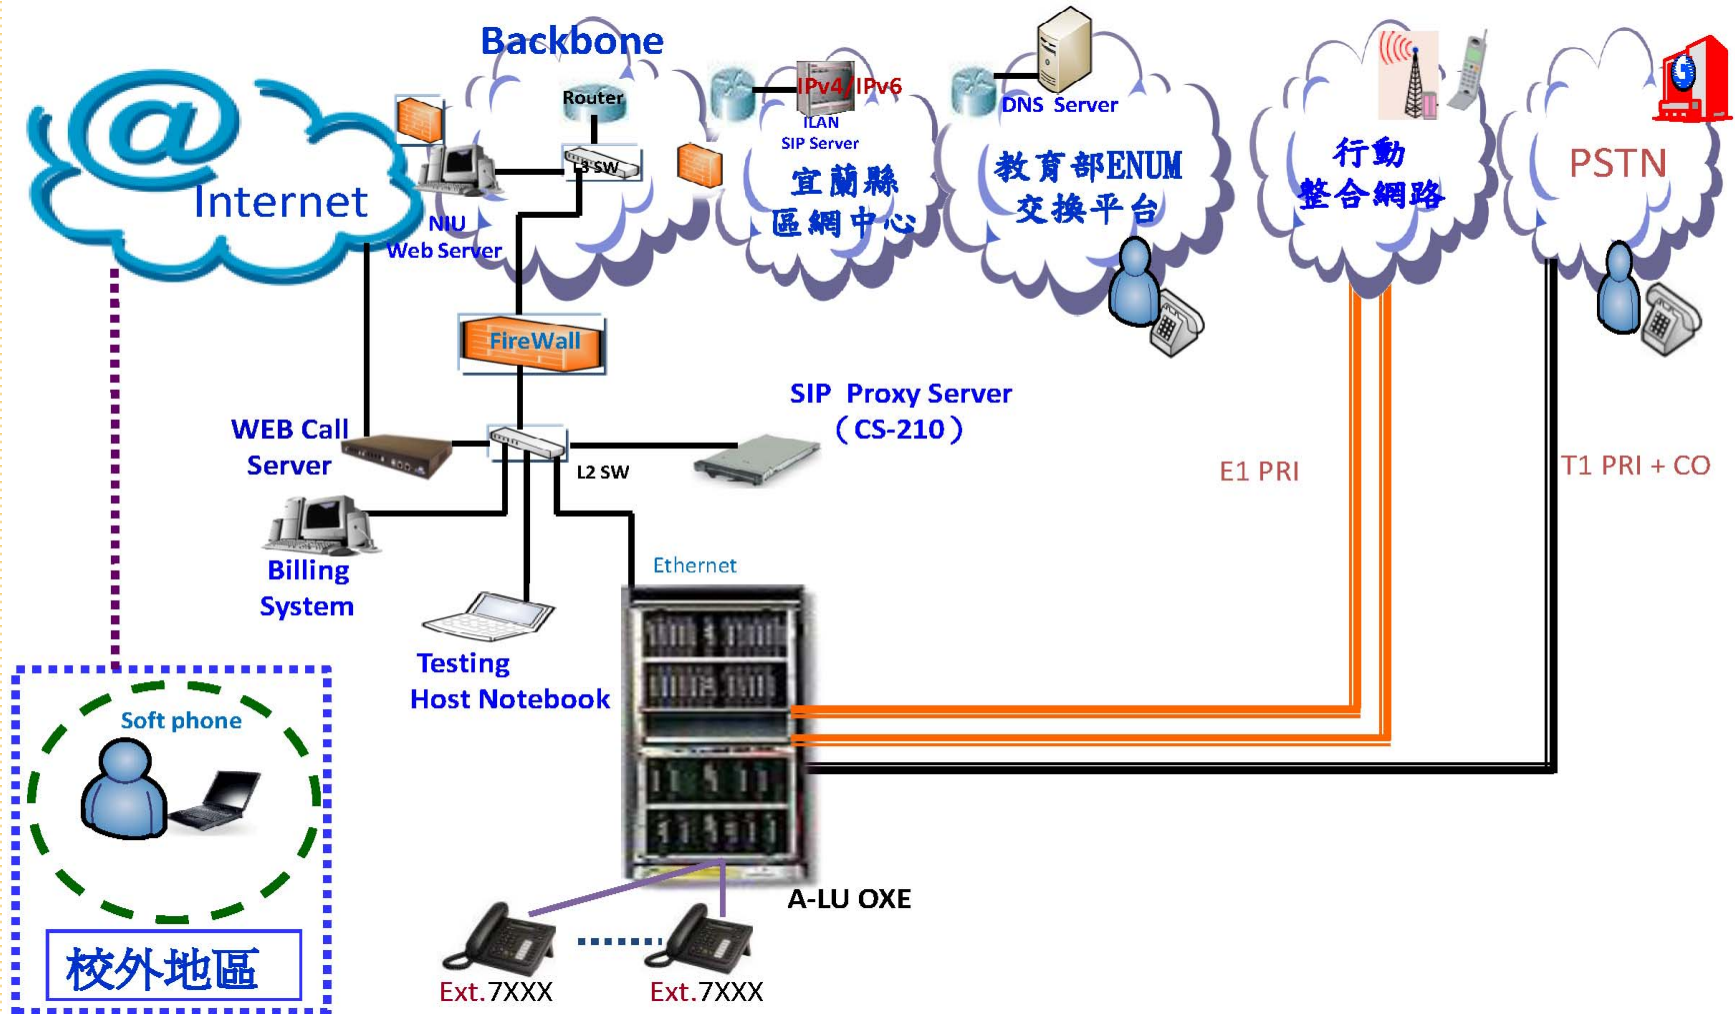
Backbone

Internet

Router

L3 SW

NIU
Web Server

IPv4/IPv6

ILAN
SIP Server

宜蘭縣
區網中心

DNS Server

教育部ENUM
交換平台

行動
整合網路

PSTN

FireWall

WEB Call
Server

L2 SW

SIP Proxy Server
（CS-210）

E1 PRI

T1 PRI + CO

Billing
System

Ethernet

Testing
Host Notebook

Soft phone

A-LU OXE

校外地區

Ext.7XXX

Ext.7XXX